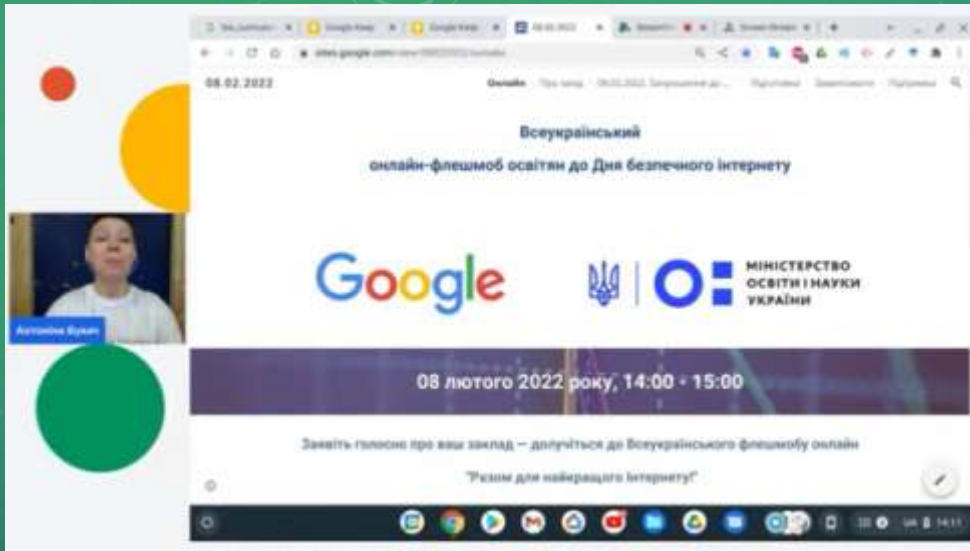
08.02.2022

Онлайн

Всеукраїнський
онлайн-флешмоб освітян до Дня безпечного інтернету

Google

МІНІСТЕРСТВО ОСВІТИ І НАУКИ УКРАЇНИ

08 лютого 2022 року, 14:00 - 15:00

Заявіть голосно про ваш заклад — долучіться до Всеукраїнського флешмобу онлайн

"Разом для найкращого інтернету!"

Антоніна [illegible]